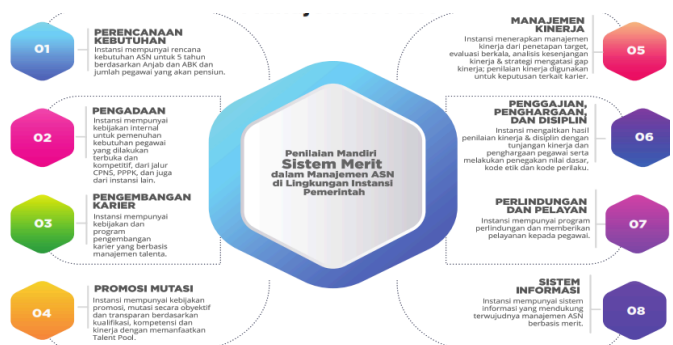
01

PERENCANAAN KEBUTUHAN

Instansi mempunyai rencana kebutuhan ASN untuk 5 tahun berdasarkan Anjab dan ABK dan jumlah pegawai yang akan pensiun.

02

PENGADAAN

Instansi mempunyai kebijakan internal untuk pemenuhan kebutuhan pegawai yang dilakukan terbuka dan kompetitif, dari jalur CPNS, PPPK, dan juga dari instansi lain.

03

PENGEMBANGAN KARIER

Instansi mempunyai kebijakan dan program pengembangan karier yang berbasis manajemen talenta.

04

PROMOSI MUTASI

Instansi mempunyai kebijakan promosi, mutasi secara obyektif dan transparan berdasarkan kualifikasi, kompetensi dan kinerja dengan memanfaatkan Talent Pool.

Penilaian Mandiri
Sistem Merit
dalam Manajemen ASN di Lingkungan Instansi Pemerintah

05

MANAJEMEN KINERJA

Instansi menerapkan manajemen kinerja dari penetapan target, evaluasi berkala, analisis kesenjangan kinerja & strategi mengatasi gap kinerja; penilaian kinerja digunakan untuk keputusan terkait karier.

06

PENGGAJIAN, PENGHARGAAN, DAN DISIPLIN

Instansi mengaitkan hasil penilaian kinerja & disiplin dengan tunjangan kinerja dan penghargaan pegawai serta melakukan penegakan nilai dasar, kode etik dan kode perilaku.

07

PERLINDUNGAN DAN PELAYAN

Instansi mempunyai program perlindungan dan memberikan pelayanan kepada pegawai.

08

SISTEM INFORMASI

Instansi mempunyai sistem informasi yang mendukung terwujudnya manajemen ASN berbasis merit.